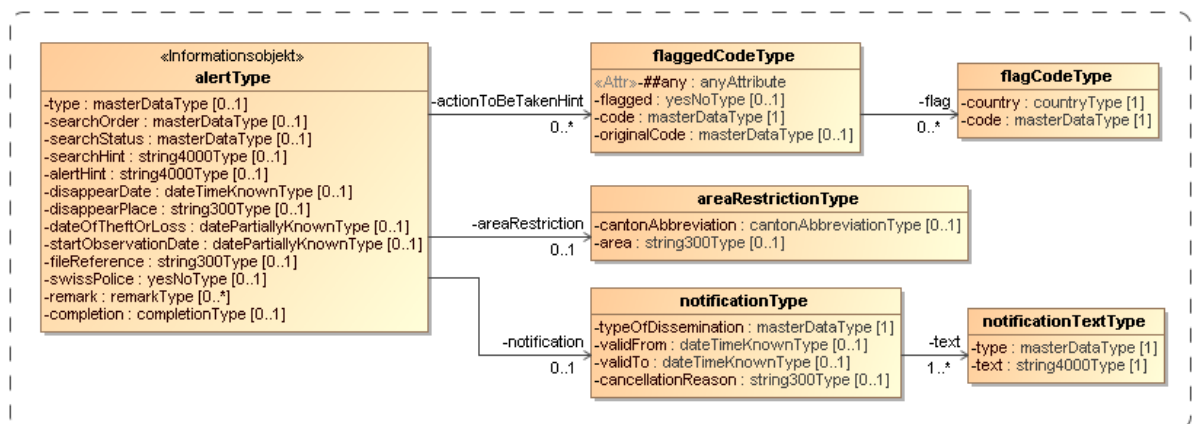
«Informationsobjekt»
alertType

-type : masterDataType [0..1]
-searchOrder : masterDataType [0..1]
-searchStatus : masterDataType [0..1]
-searchHint : string4000Type [0..1]
-alertHint : string4000Type [0..1]
-disappearDate : dateTimeKnownType [0..1]
-disappearPlace : string300Type [0..1]
-dateOfTheftOrLoss : datePartiallyKnownType [0..1]
-startObservationDate : datePartiallyKnownType [0..1]
-fileReference : string300Type [0..1]
-swissPolice : yesNoType [0..1]
-remark : remarkType [0..*]
-completion : completionType [0..1]

-actionToBeTakenHint
0..*

flaggedCodeType

«Attr»-##any : anyAttribute
-flagged : yesNoType [0..1]
-code : masterDataType [1]
-originalCode : masterDataType [0..1]

-flag
0..*

flagCodeType

-country : countryType [1]
-code : masterDataType [1]

-areaRestriction
0..1

areaRestrictionType

-cantonAbbreviation : cantonAbbreviationType [0..1]
-area : string300Type [0..1]

-notification
0..1

notificationType

-typeOfDissemination : masterDataType [1]
-validFrom : dateTimeKnownType [0..1]
-validTo : dateTimeKnownType [0..1]
-cancellationReason : string300Type [0..1]

-text
1..*

notificationTextType

-type : masterDataType [1]
-text : string4000Type [1]